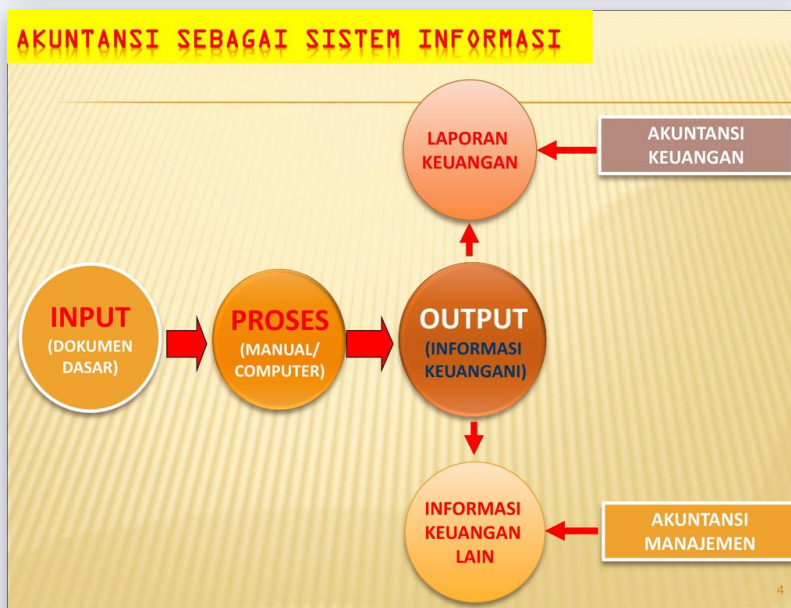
AKUNTANSI SEBAGAI SISTEM INFORMASI

LAPORAN KEUANGAN

AKUNTANSI KEUANGAN

INPUT (DOKUMEN DASAR)

PROSES (MANUAL/ COMPUTER)

OUTPUT (INFORMASI KEUANGANI)

INFORMASI KEUANGAN LAIN

AKUNTANSI MANAJEMEN

4